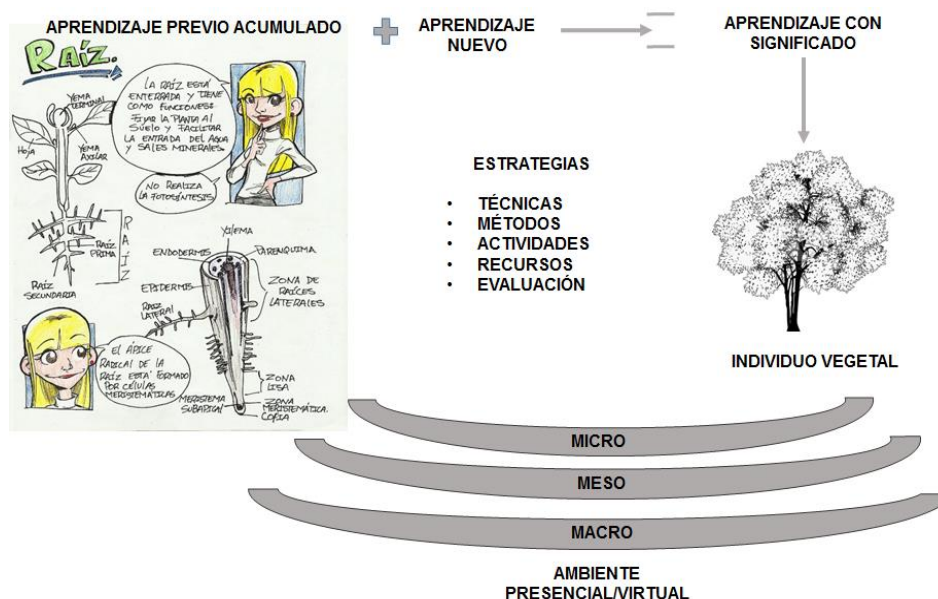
APRENDIZAJE PREVIO ACUMULADO

RAÍZ.

LA RAÍZ ESTÁ ENTERRADA Y TIENE COMO FUNCIONES: FIJAR LA PLANTA Al SUELO Y FACILITAR LA ENTRADA DEL AGUA Y SALES MINERALES.

NO REALIZA LA FOTOSÍNTESIS.

YEMA TERMINAL

YEMA AXILAR

HOJA

RAÍZ PRIMA

RAÍZ SECUNDARIA

R A Í Z

YEMA

ENDODERMIS

PARENQUIMA

EPIDERMIS

ZONA DE RAÍCES LATERALES

RAÍZ LATERAL

EL ÁPICE RADICAL DE LA RAÍZ ESTÁ FORMADO POR CÉLULAS MERISTEMÁTICAS

ZONA LISA

MERISTEMA SUBAPICAL

ZONA MERISTEMÁTICA.

COFIA

APRENDIZAJE NUEVO

APRENDIZAJE CON SIGNIFICADO

ESTRATEGIAS

• TÉCNICAS
• MÉTODOS
• ACTIVIDADES
• RECURSOS
• EVALUACIÓN

INDIVIDUO VEGETAL

MICRO

MESO

MACRO

AMBIENTE PRESENCIAL/VIRTUAL